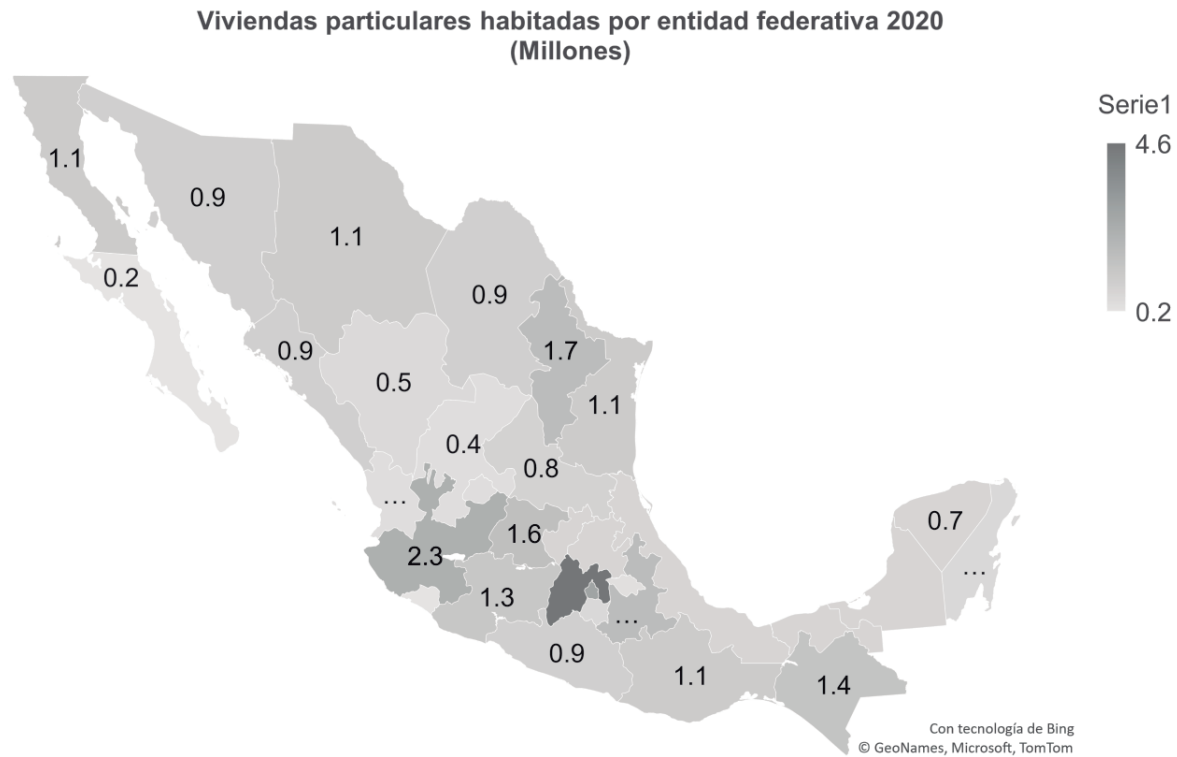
Viviendas particulares habitadas por entidad federativa 2020
(Millones)

Serie1
4.6
0.2

1.1
0.9
1.1
0.2
0.9
1.7
0.9
0.5
1.1
0.4
0.8
...
1.6
2.3
1.3
...
0.9
1.1
1.4
0.7
...

Con tecnología de Bing
© GeoNames, Microsoft, TomTom